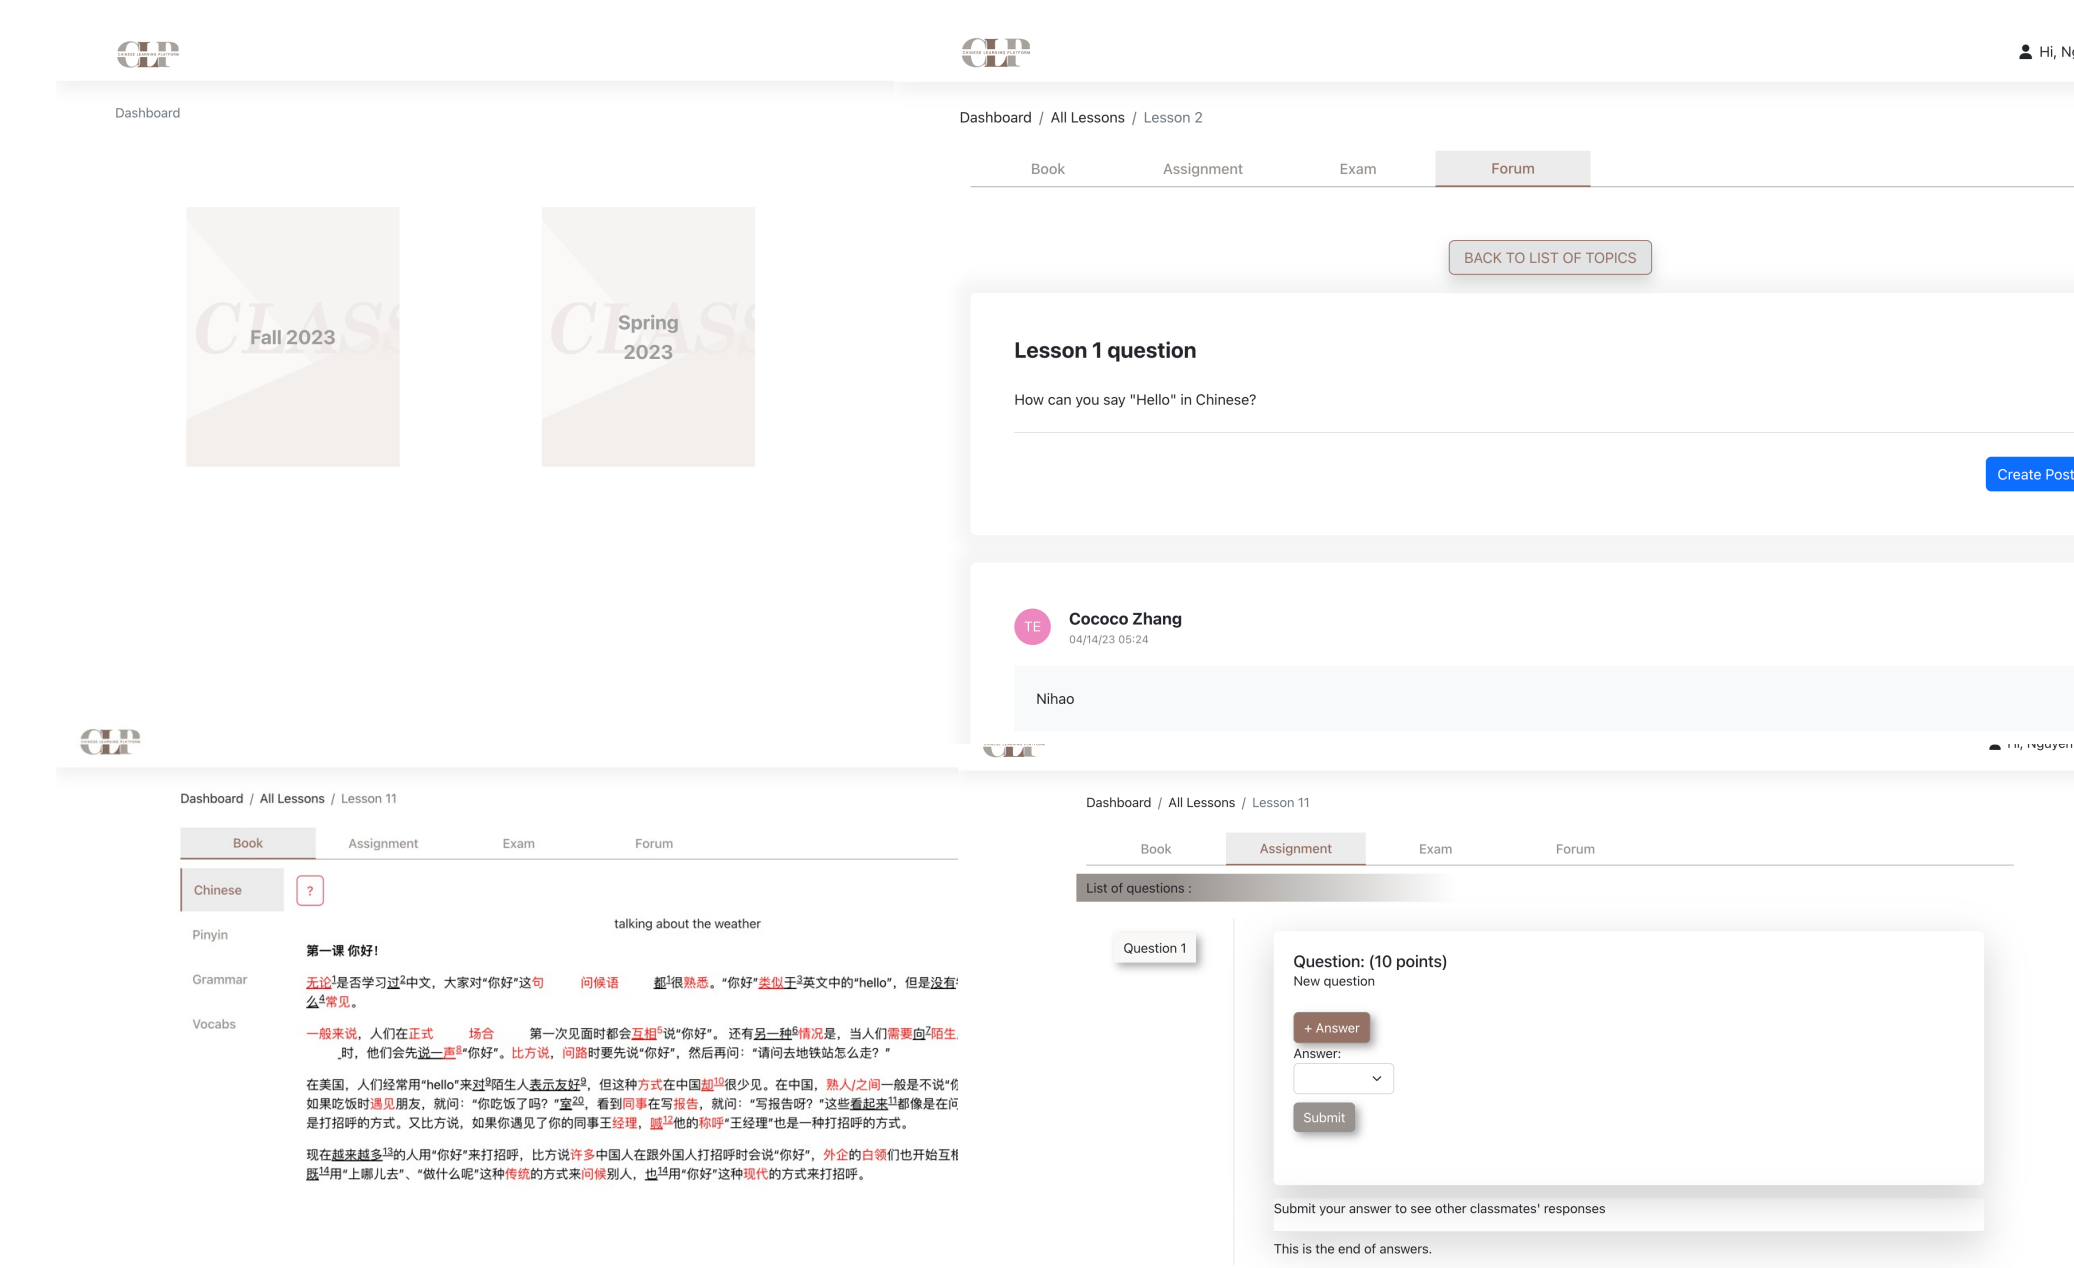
CLP

Dashboard

CLASS
Fall 2023

CLASS
Spring 2023

CLP

Hi, Ng

Dashboard / All Lessons / Lesson 2

Book Assignment Exam Forum

BACK TO LIST OF TOPICS

Lesson 1 question

How can you say "Hello" in Chinese?

Create Post

TE Cococo Zhang
04/14/23 05:24

Nihao

CLP

Dashboard / All Lessons / Lesson 11

Book Assignment Exam Forum

Chinese ?
Pinyin
Grammar
Vocabs

talking about the weather

第一课 你好!

无论$^1$是否学习过$^2$中文，大家对“你好”这句 问候语 都$^1$很熟悉。“你好”类似于$^3$英文中的“hello”，但是没有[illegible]么$^4$常见。

一般来说，人们在正式 场合 第一次见面时都会互相$^5$说“你好”。还有另一种$^6$情况是，当人们需要向$^7$陌生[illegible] 时，他们会先说一声$^8$“你好”。比方说，问路时要先说“你好”，然后再问：“请问去地铁站怎么走？”

在美国，人们经常用“hello”来对$^9$陌生人表示友好$^9$，但这种方式在中国却$^{10}$很少见。在中国，熟人/之间一般是不说“你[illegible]如果吃饭时遇见朋友，就问：“你吃饭了吗？”室$^{20}$，看到同事在写报告，就问：“写报告呀？”这些看起来$^{11}$都像是在问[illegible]是打招呼的方式。又比方说，如果你遇见了你的同事王经理，喊$^{12}$他的称呼“王经理”也是一种打招呼的方式。

现在越来越多$^{13}$的人用“你好”来打招呼，比方说许多中国人在跟外国人打招呼时会说“你好”，外企的白领们也开始互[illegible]既$^{14}$用“上哪儿去”、“做什么呢”这种传统的方式来问候别人，也$^{14}$用“你好”这种现代的方式来打招呼。

CLP

Hi, Nguyen

Dashboard / All Lessons / Lesson 11

Book Assignment Exam Forum

List of questions :

Question 1

Question: (10 points)
New question

+ Answer
Answer:

Submit

Submit your answer to see other classmates' responses

This is the end of answers.